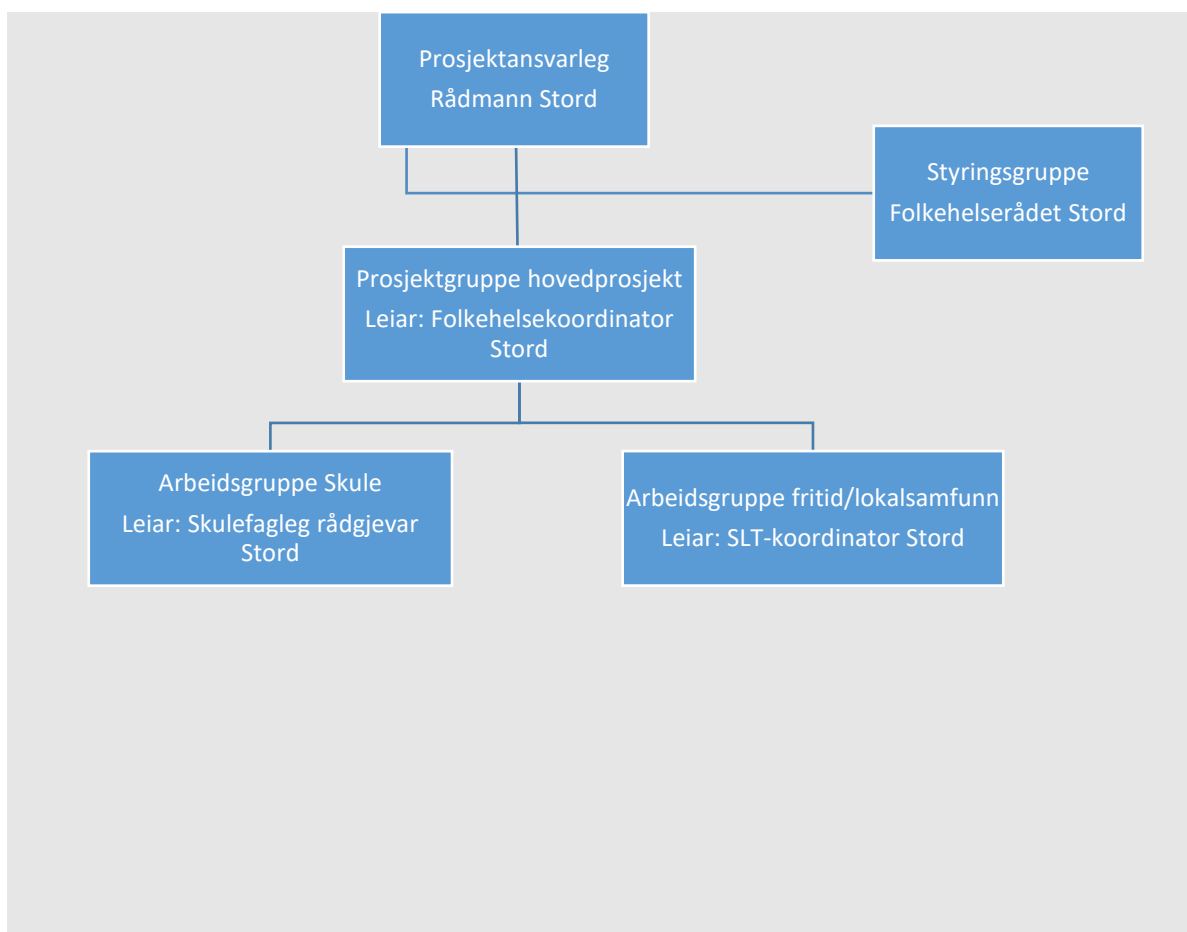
Prosjektansvarleg
Rådmann Stord

Styringsgruppe
Folkehelserådet Stord

Prosjektgruppe hovedprosjekt
Leiar: Folkehelsekoordinator Stord

Arbeidsgruppe Skule
Leiar: Skulefagleg rådgjevar Stord

Arbeidsgruppe fritid/lokalsamfunn
Leiar: SLT-koordinator Stord